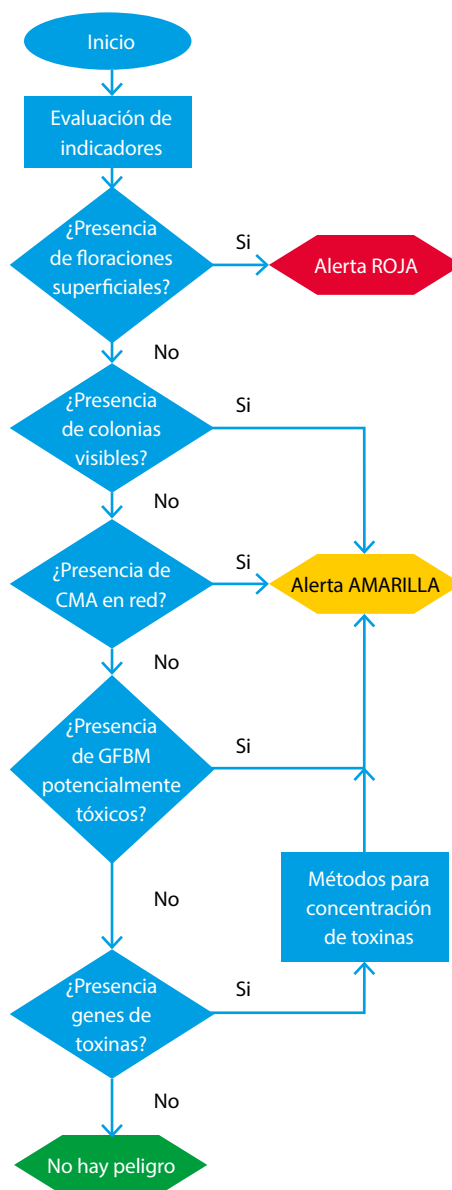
Inicio

Evaluación de indicadores

¿Presencia de floraciones superficiales?

Si

Alerta ROJA

No

¿Presencia de colonias visibles?

Si

No

¿Presencia de CMA en red?

Si

Alerta AMARILLA

No

¿Presencia de GFBM potencialmente tóxicos?

Si

No

Métodos para concentración de toxinas

¿Presencia genes de toxinas?

Si

No

No hay peligro